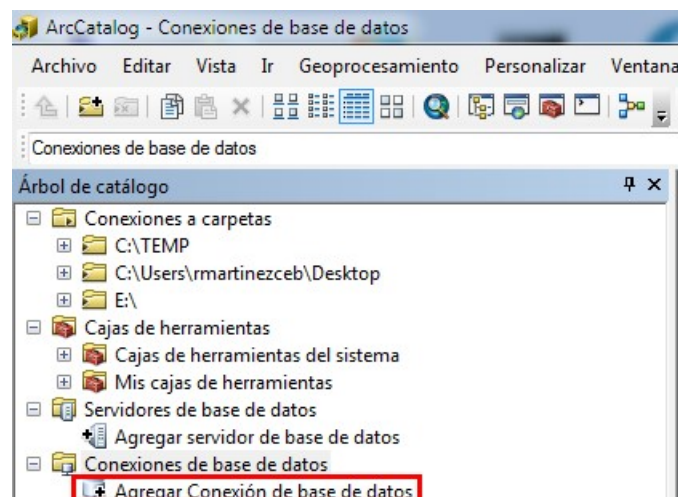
ArcCatalog - Conexiones de base de datos

Archivo Editar Vista Ir Geoprocesamiento Personalizar Ventana

Conexiones de base de datos

Árbol de catálogo

Conexiones a carpetas
C:\TEMP
C:\Users\rmartinezceb\Desktop
E:\
Cajas de herramientas
Cajas de herramientas del sistema
Mis cajas de herramientas
Servidores de base de datos
Agregar servidor de base de datos
Conexiones de base de datos
Agregar Conexión de base de datos